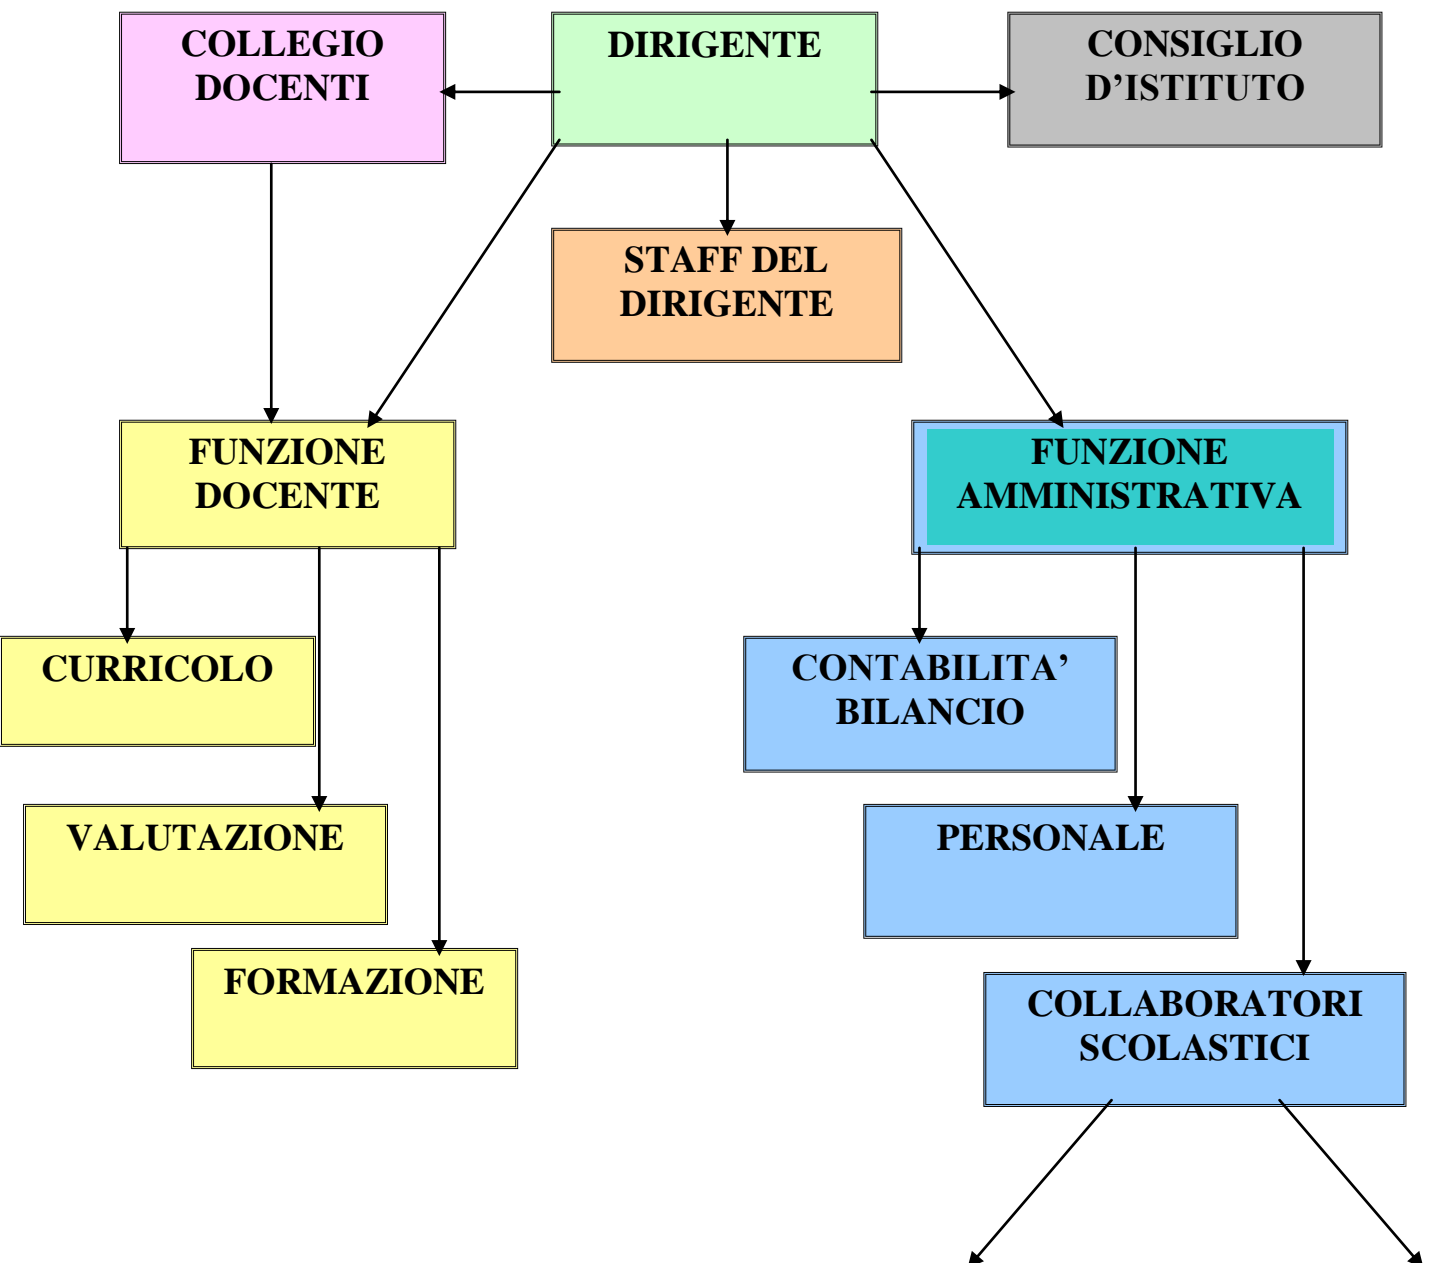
COLLEGIO DOCENTI

DIRIGENTE

CONSIGLIO D’ISTITUTO

STAFF DEL DIRIGENTE

FUNZIONE DOCENTE

FUNZIONE AMMINISTRATIVA

CURRICOLO

VALUTAZIONE

FORMAZIONE

CONTABILITA’ BILANCIO

PERSONALE

COLLABORATORI SCOLASTICI